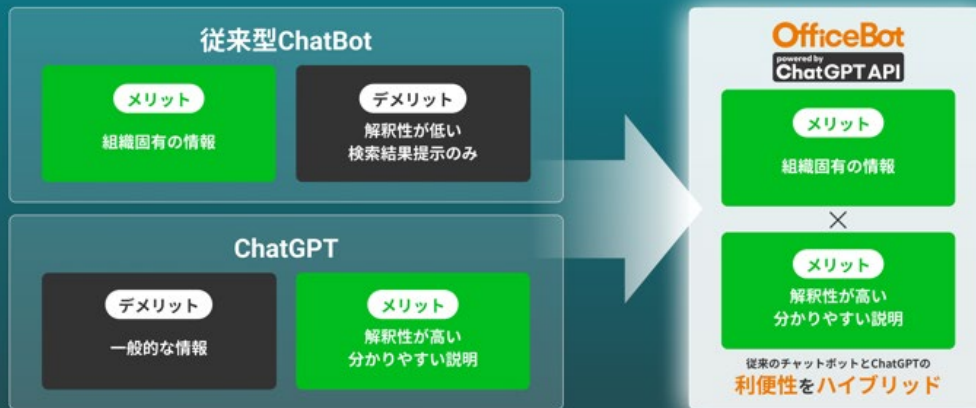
従来型ChatBot

メリット

組織固有の情報

デメリット

解釈性が低い
検索結果提示のみ

ChatGPT

デメリット

一般的な情報

メリット

解釈性が高い
分かりやすい説明

OfficeBot
powered by
ChatGPT API

メリット

組織固有の情報

×

メリット

解釈性が高い
分かりやすい説明

従来のチャットボットとChatGPTの
利便性をハイブリッド